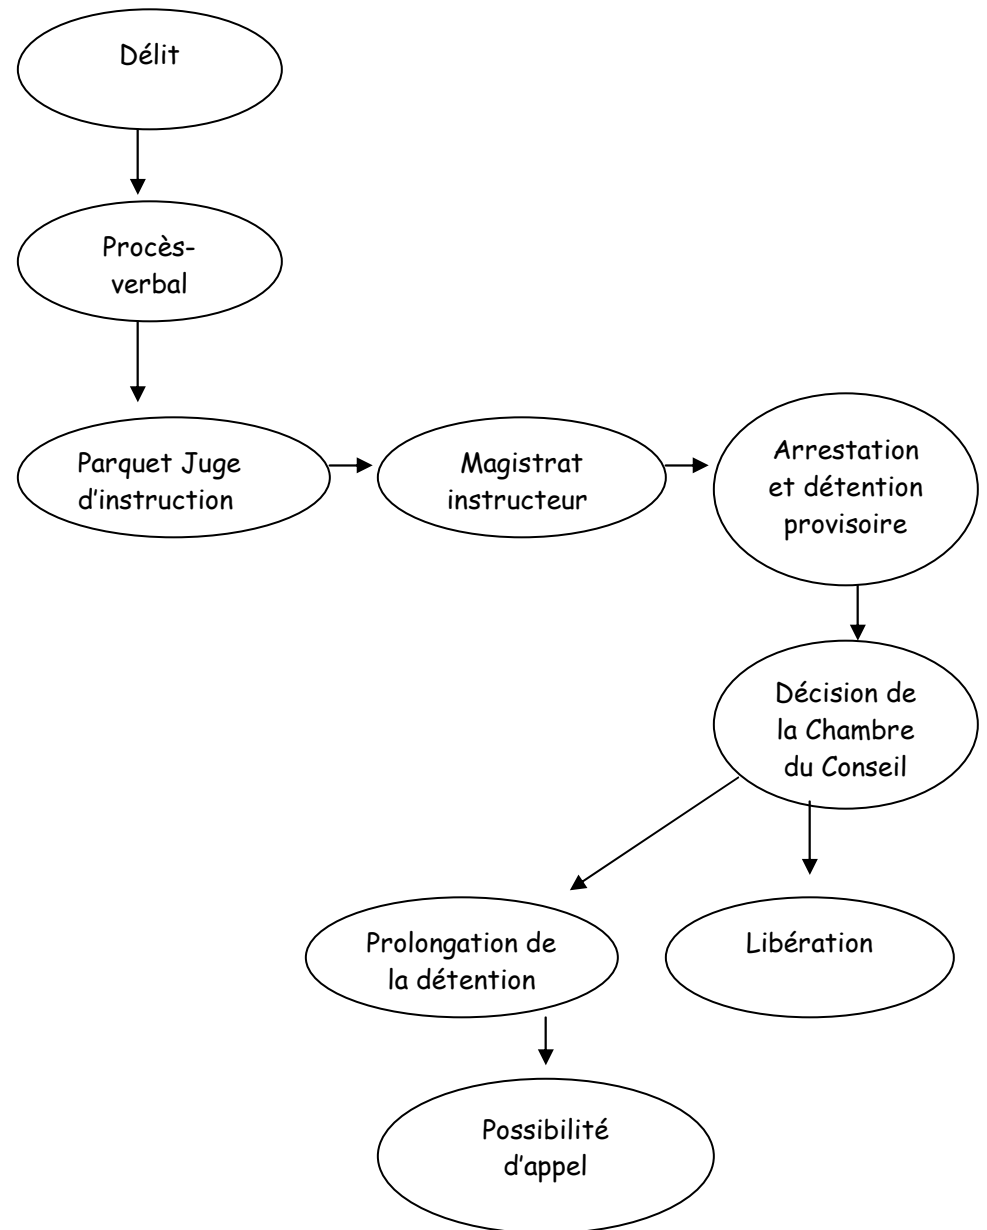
Délit

Procès-verbal

Parquet Juge d'instruction

Magistrat instructeur

Arrestation et détention provisoire

Décision de la Chambre du Conseil

Prolongation de la détention

Libération

Possibilité d'appel